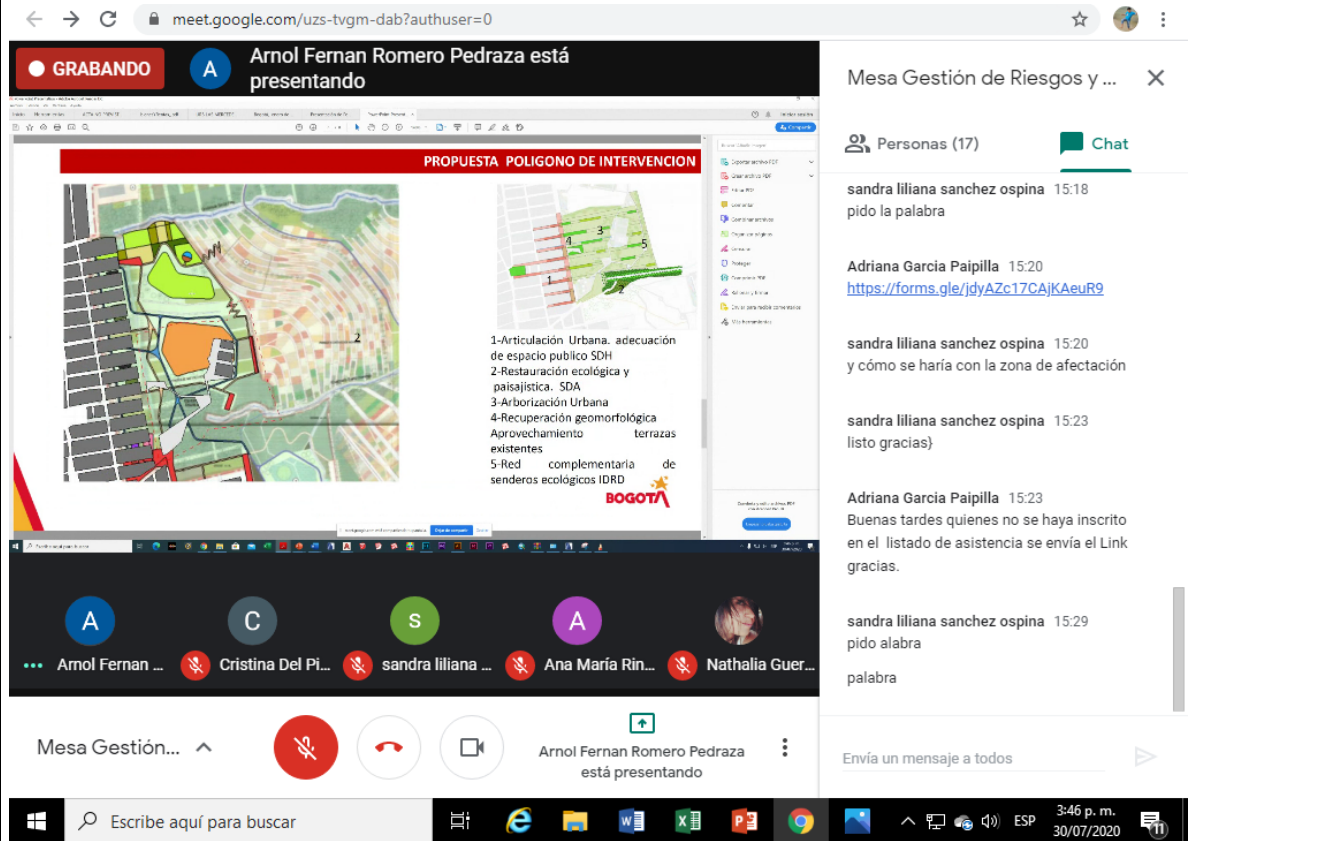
meet.google.com/uzs-tvgm-dab?authuser=0

GRABANDO

A Arnol Fernan Romero Pedraza está presentando

PROPUESTA POLIGONO DE INTERVENCION

2

4 3 5 1 2

1-Articulación Urbana. adecuación de espacio publico SDH
2-Restauración ecológica y paisajística. SDA
3-Arborización Urbana
4-Recuperación geomorfológica Aprovechamiento terrazas existentes
5-Red complementaria de senderos ecológicos IDRD

BOGOTÁ

Mesa Gestión de Riesgos y ...

Personas (17)

Chat

sandra liliana sanchez ospina 15:18
pido la palabra

Adriana Garcia Paipilla 15:20
https://forms.gle/jdyAZc17CAjKAeuR9

sandra liliana sanchez ospina 15:20
y cómo se haría con la zona de afectación

sandra liliana sanchez ospina 15:23
listo gracias}

Adriana Garcia Paipilla 15:23
Buenas tardes quienes no se haya inscrito en el listado de asistencia se envía el Link gracias.

sandra liliana sanchez ospina 15:29
pido alabra

palabra

A Arnol Fernan ...
C Cristina Del Pi...
s sandra liliana ...
A Ana María Rin...
Nathalia Guer...

Mesa Gestión...

Arnol Fernan Romero Pedraza está presentando

Envía un mensaje a todos

Escribe aquí para buscar

ESP 3:46 p. m. 30/07/2020 11